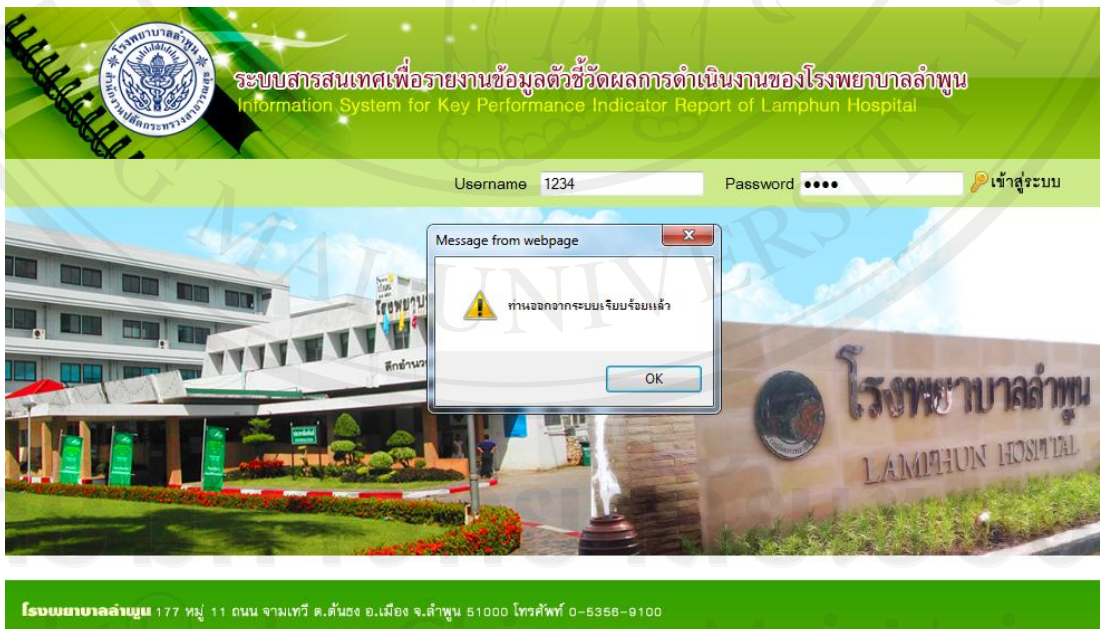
โรงพยาบาลลำพูน
สำนักงานปลัดกระทรวงสาธารณสุข

ระบบสารสนเทศเพื่อรายงานข้อมูลตัวชี้วัดผลการดำเนินงานของโรงพยาบาลลำพูน
Information System for Key Performance Indicator Report of Lamphun Hospital

Username 1234 Password •••• เข้าสู่ระบบ

Message from webpage
ท่านออกจากระบบเรียบร้อยแล้ว
OK

โรงพยาบาลลำพูน
LAMPHUN HOSPITAL

โรงพยาบาลลำพูน 177 หมู่ 11 ถนน จามเทวี ต.ต้นธง อ.เมือง จ.ลำพูน 51000 โทรศัพท์ 0-5356-9100